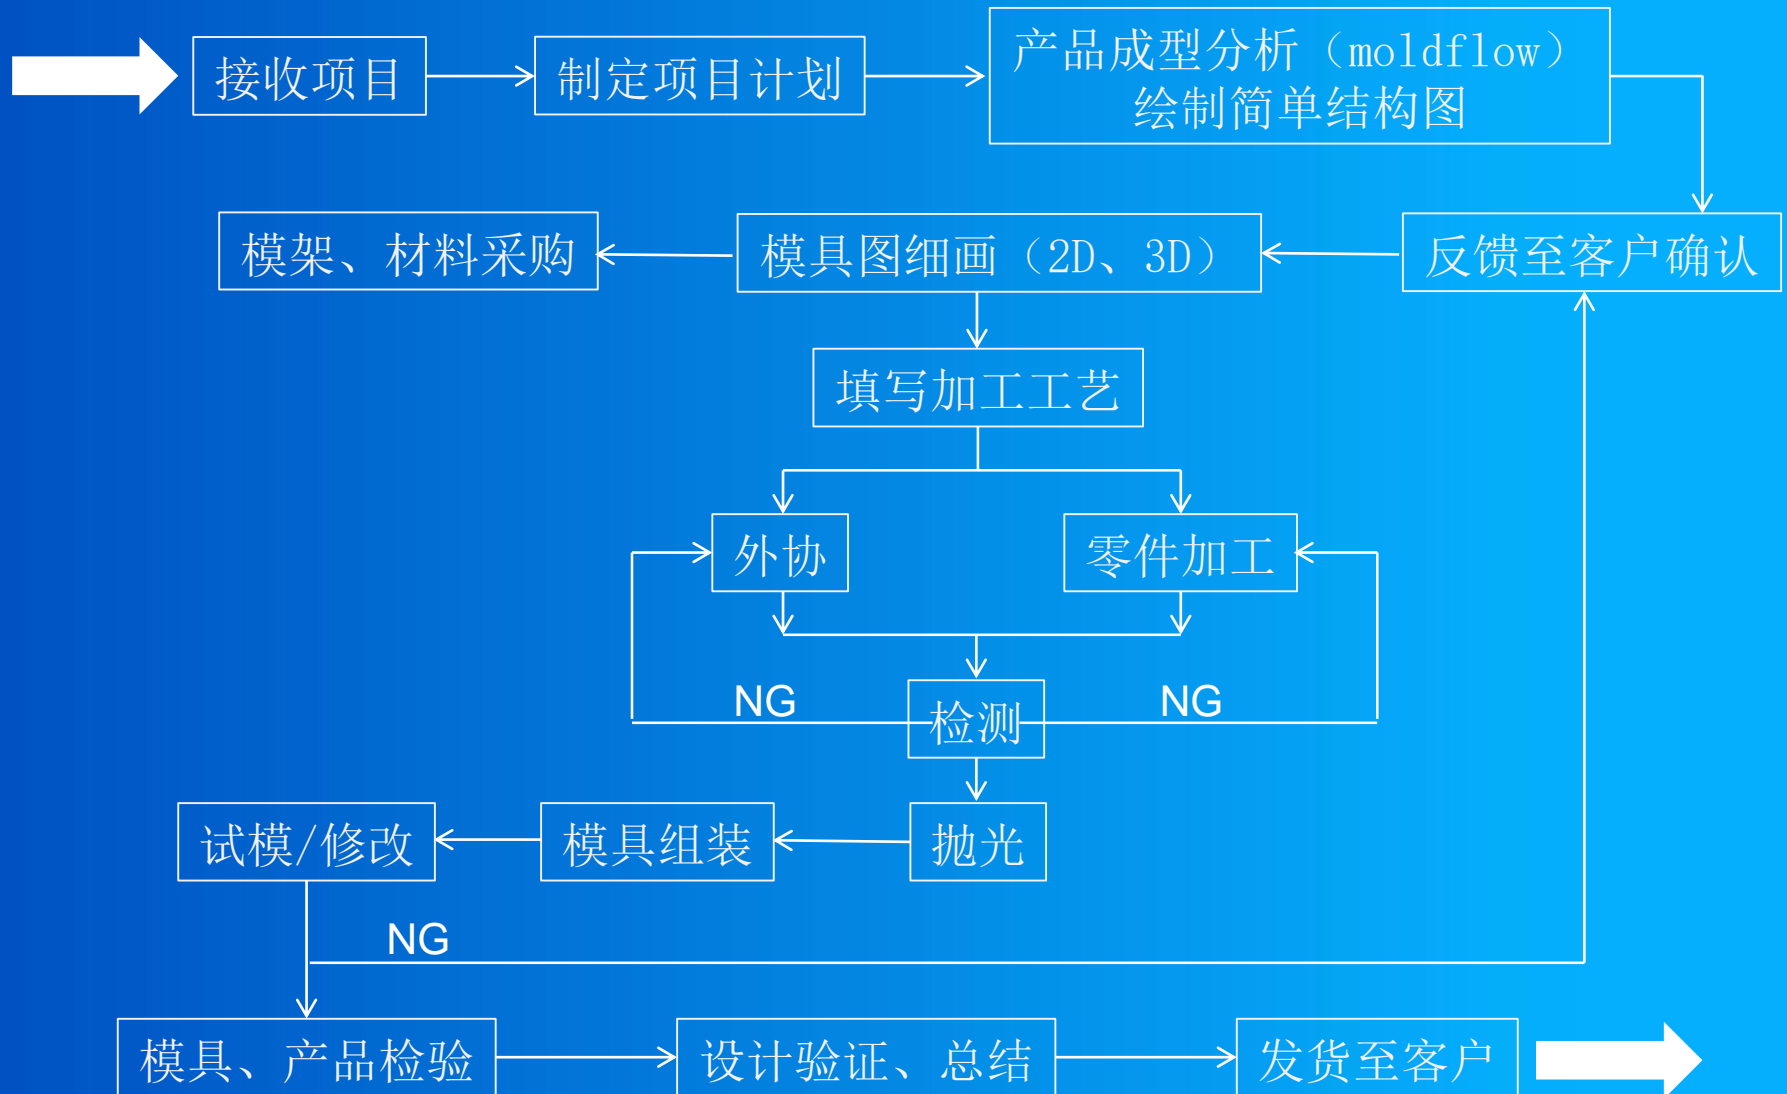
接收项目

制定项目计划

产品成型分析（moldflow）
绘制简单结构图

反馈至客户确认

模具图细画（2D、3D）

模架、材料采购

填写加工工艺

外协

零件加工

NG

检测

NG

抛光

模具组装

试模/修改

NG

模具、产品检验

设计验证、总结

发货至客户